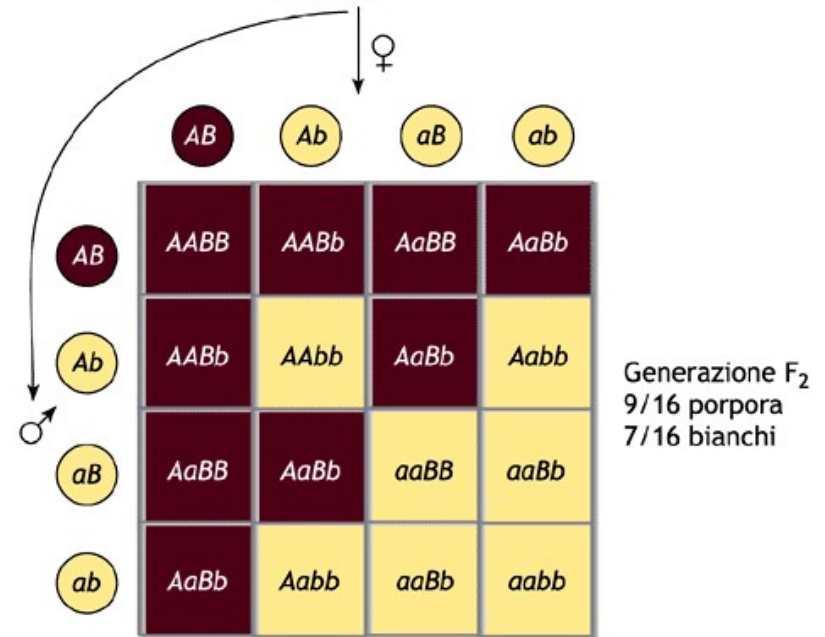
♀

|  | AB | Ab | aB | ab |
|---|---|---|---|---|
| AB | AABB | AABb | AaBB | AaBb |
| Ab | AABb | AAbb | AaBb | Aabb |
| aB | AaBB | AaBb | aaBB | aaBb |
| ab | AaBb | Aabb | aaBb | aabb |

♂

Generazione $F_2$
9/16 porpora
7/16 bianchi